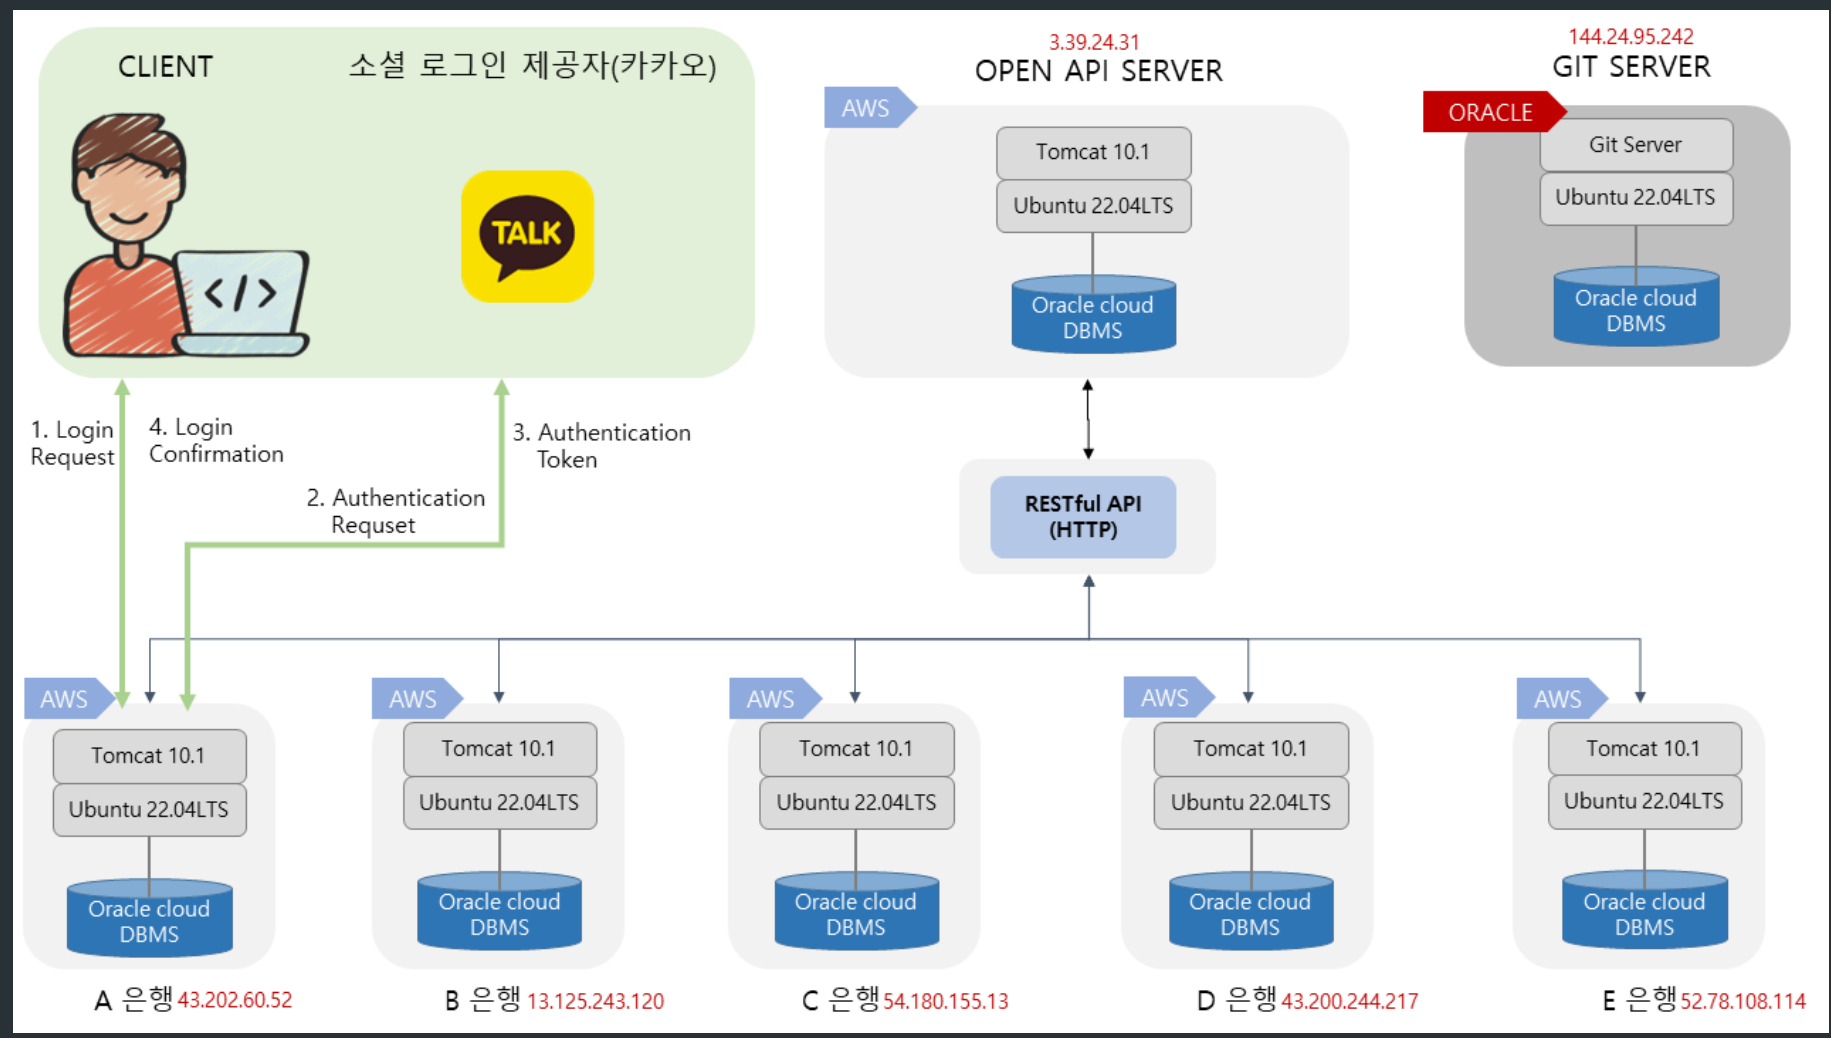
CLIENT

소셜 로그인 제공자(카카오)

TALK

</>

3.39.24.31
OPEN API SERVER

AWS

Tomcat 10.1

Ubuntu 22.04LTS

Oracle cloud DBMS

144.24.95.242
GIT SERVER

ORACLE

Git Server

Ubuntu 22.04LTS

Oracle cloud DBMS

1. Login Request

4. Login Confirmation

3. Authentication Token

2. Authentication Requset

RESTful API (HTTP)

AWS

Tomcat 10.1

Ubuntu 22.04LTS

Oracle cloud DBMS

A 은행 43.202.60.52

AWS

Tomcat 10.1

Ubuntu 22.04LTS

Oracle cloud DBMS

B 은행 13.125.243.120

AWS

Tomcat 10.1

Ubuntu 22.04LTS

Oracle cloud DBMS

C 은행 54.180.155.13

AWS

Tomcat 10.1

Ubuntu 22.04LTS

Oracle cloud DBMS

D 은행 43.200.244.217

AWS

Tomcat 10.1

Ubuntu 22.04LTS

Oracle cloud DBMS

E 은행 52.78.108.114